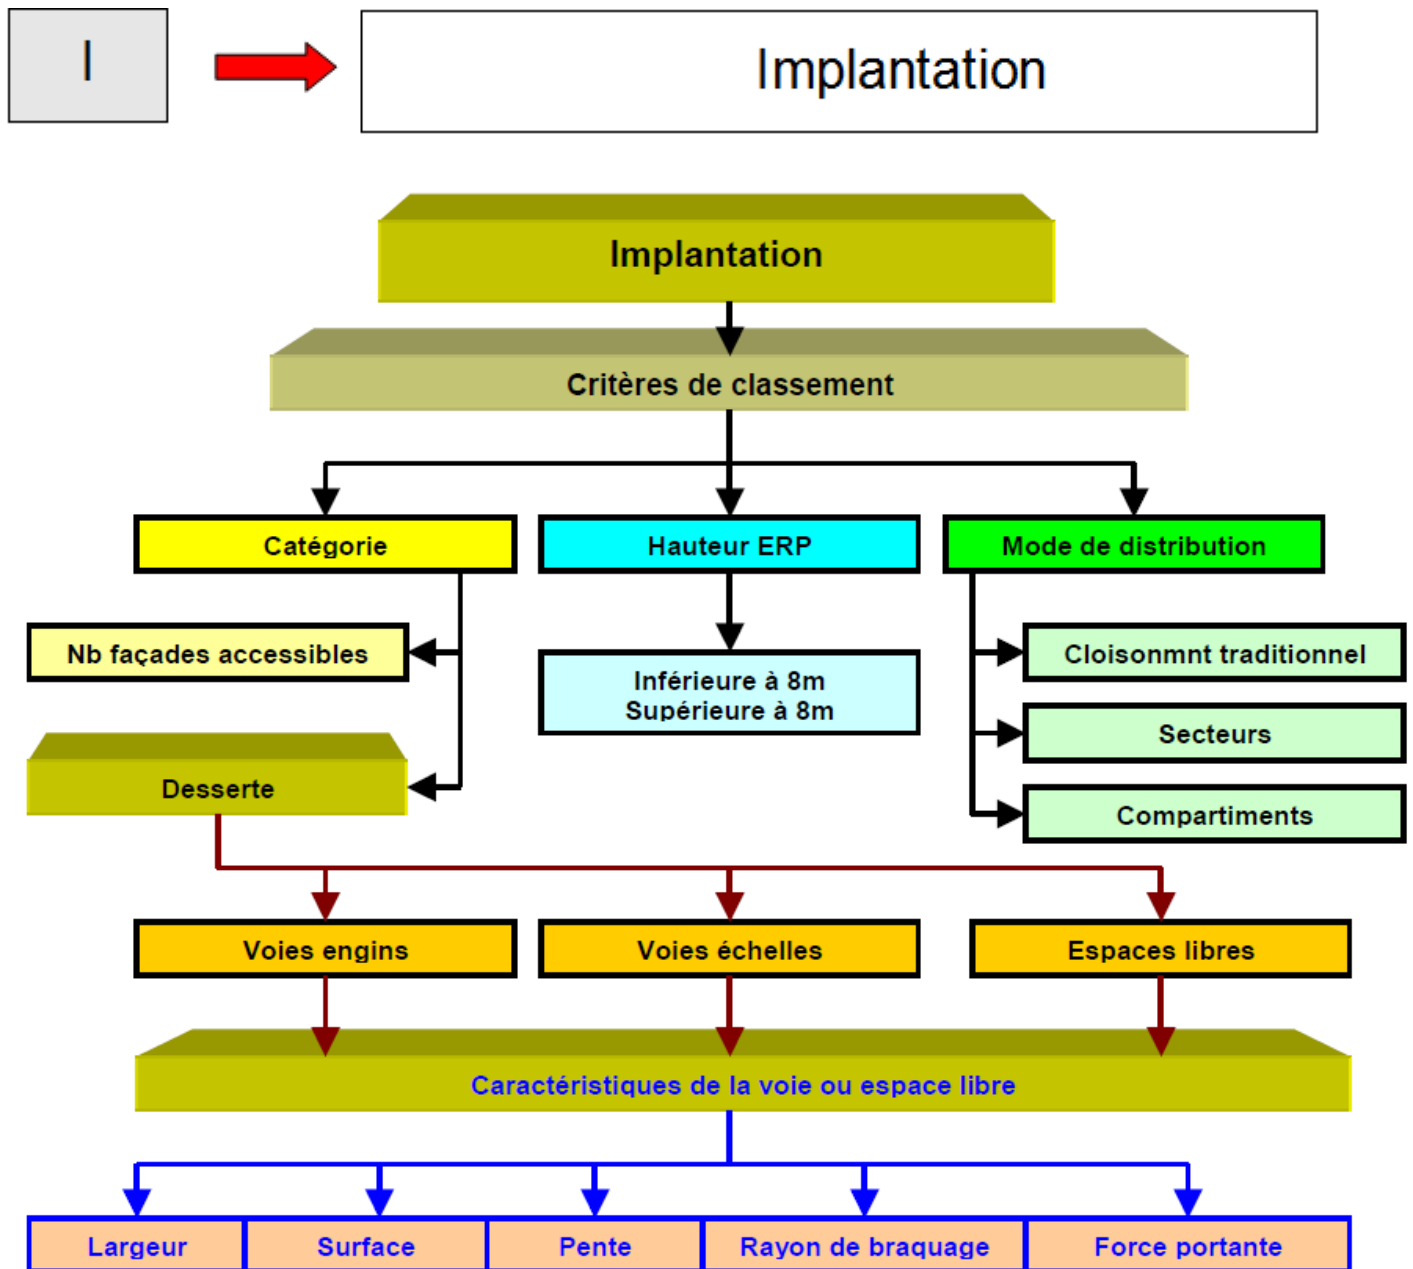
I

Implantation

Implantation

Critères de classement

Catégorie

Hauteur ERP

Mode de distribution

Nb façades accessibles

Inférieure à 8m
Supérieure à 8m

Cloisonmnt traditionnel

Secteurs

Compartiments

Desserte

Voies engins

Voies échelles

Espaces libres

Caractéristiques de la voie ou espace libre

Largeur

Surface

Pente

Rayon de braquage

Force portante